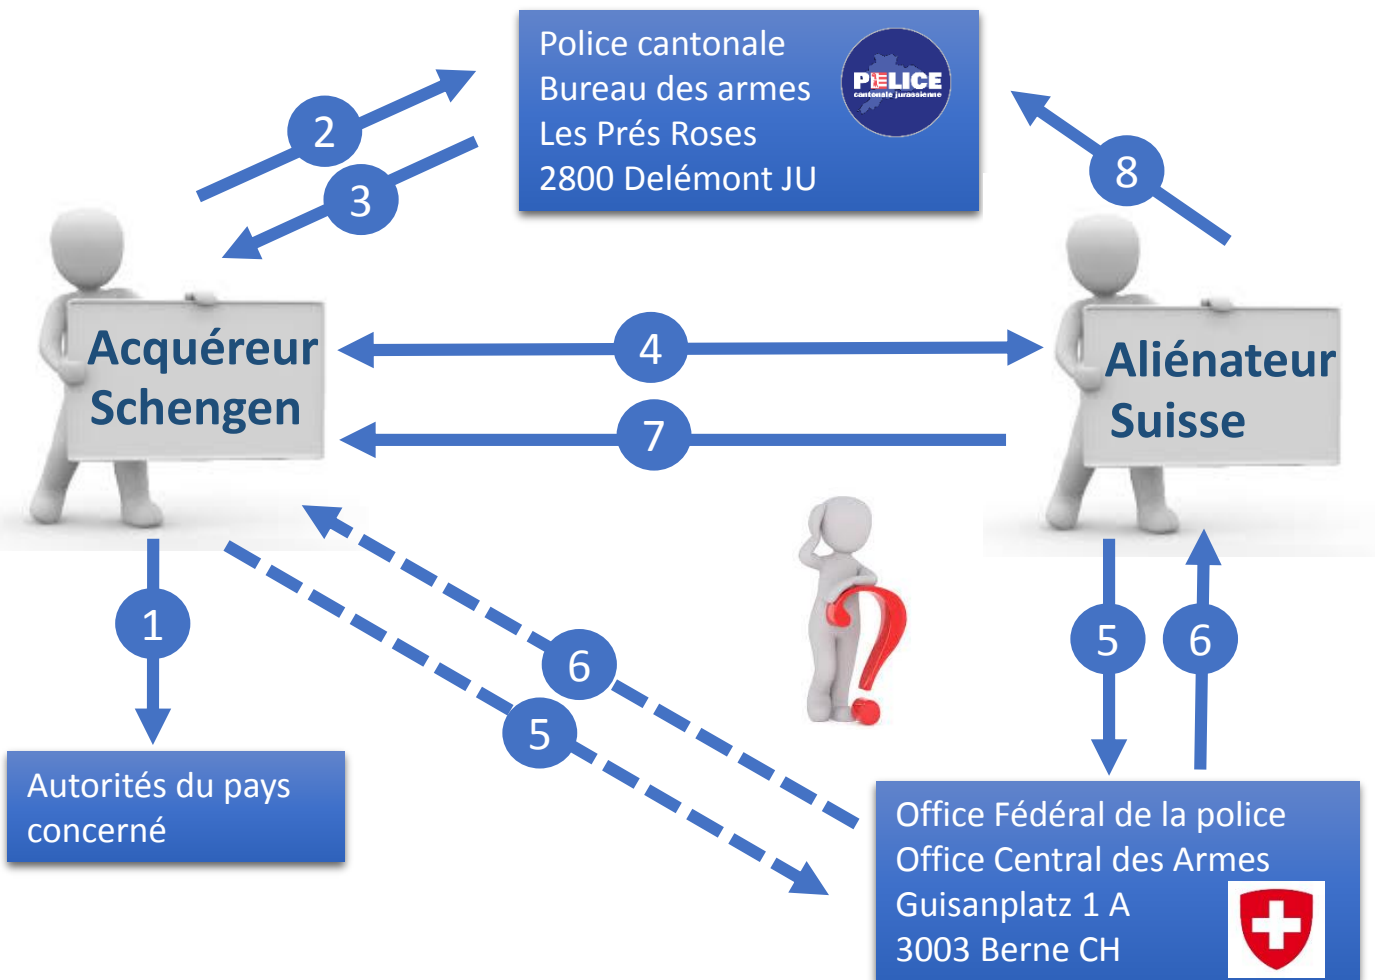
Police cantonale
Bureau des armes
Les Prés Roses
2800 Delémont JU

POLICE
cantonale jurassienne

2

3

8

Acquéreur Schengen

4

7

Aliénateur Suisse

1

6

5

5

6

Autorités du pays concerné

Office Fédéral de la police
Office Central des Armes
Guisanplatz 1 A
3003 Berne CH